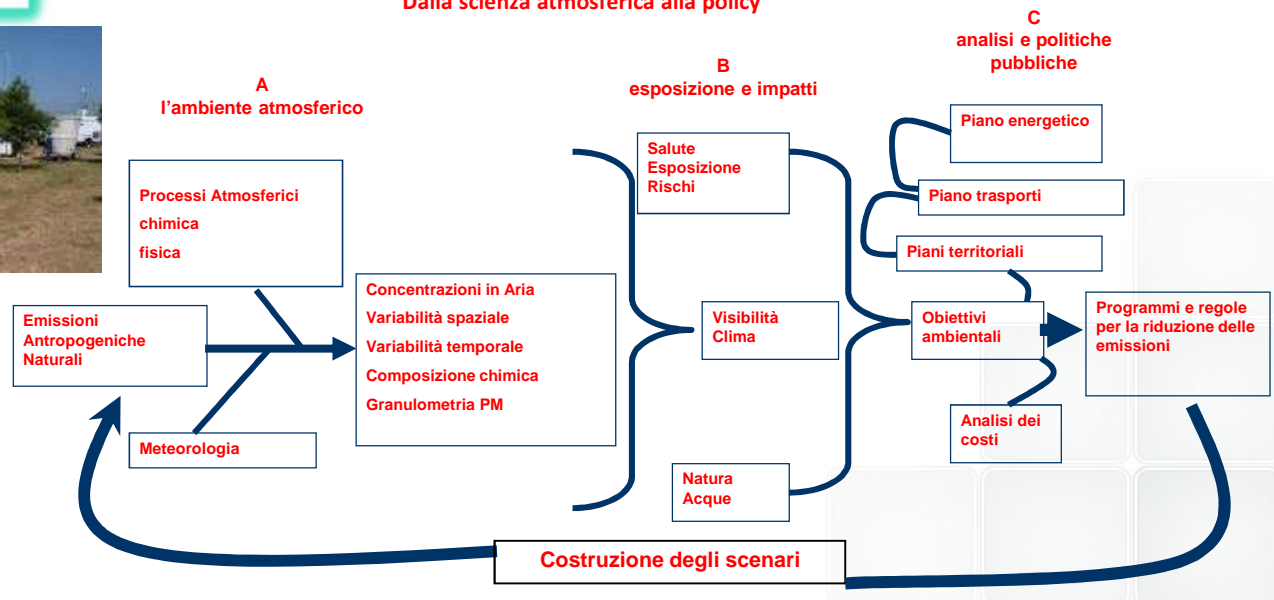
Dalla scienza atmosferica alla policy

A
l'ambiente atmosferico

B
esposizione e impatti

C
analisi e politiche pubbliche

Processi Atmosferici
chimica
fisica

Emissioni
Antropogeniche
Naturali

Meteorologia

Concentrazioni in Aria
Variabilità spaziale
Variabilità temporale
Composizione chimica
Granulometria PM

Salute
Esposizione
Rischi

Visibilità
Clima

Natura
Acque

Piano energetico

Piano trasporti

Piani territoriali

Obiettivi ambientali

Analisi dei costi

Programmi e regole per la riduzione delle emissioni

Costruzione degli scenari